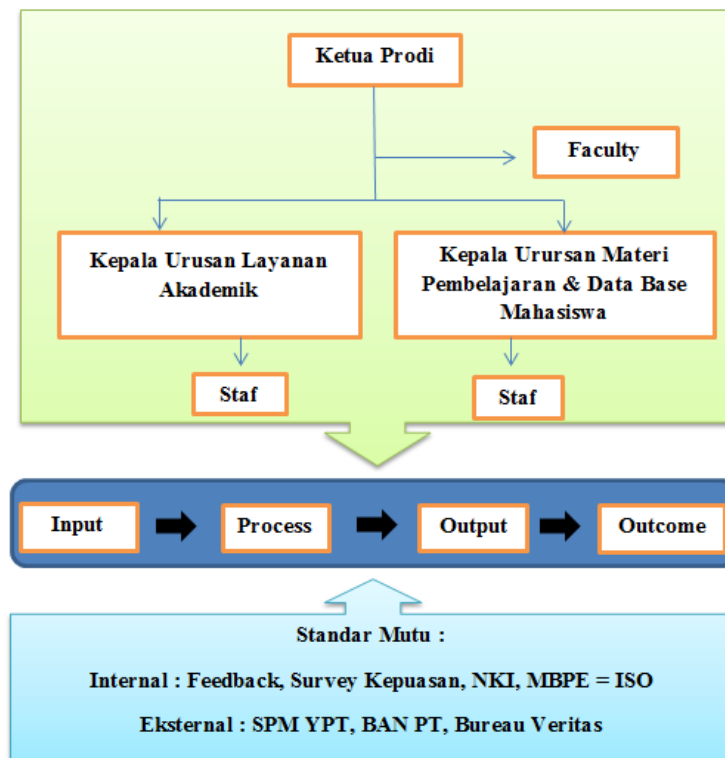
Ketua Prodi

Faculty

Kepala Urusan Layanan Akademik

Kepala Urursan Materi Pembelajaran & Data Base Mahasiswa

Staf

Staf

Input

Process

Output

Outcome

Standar Mutu :

Internal : Feedback, Survey Kepuasan, NKI, MBPE = ISO

Eksternal : SPM YPT, BAN PT, Bureau Veritas